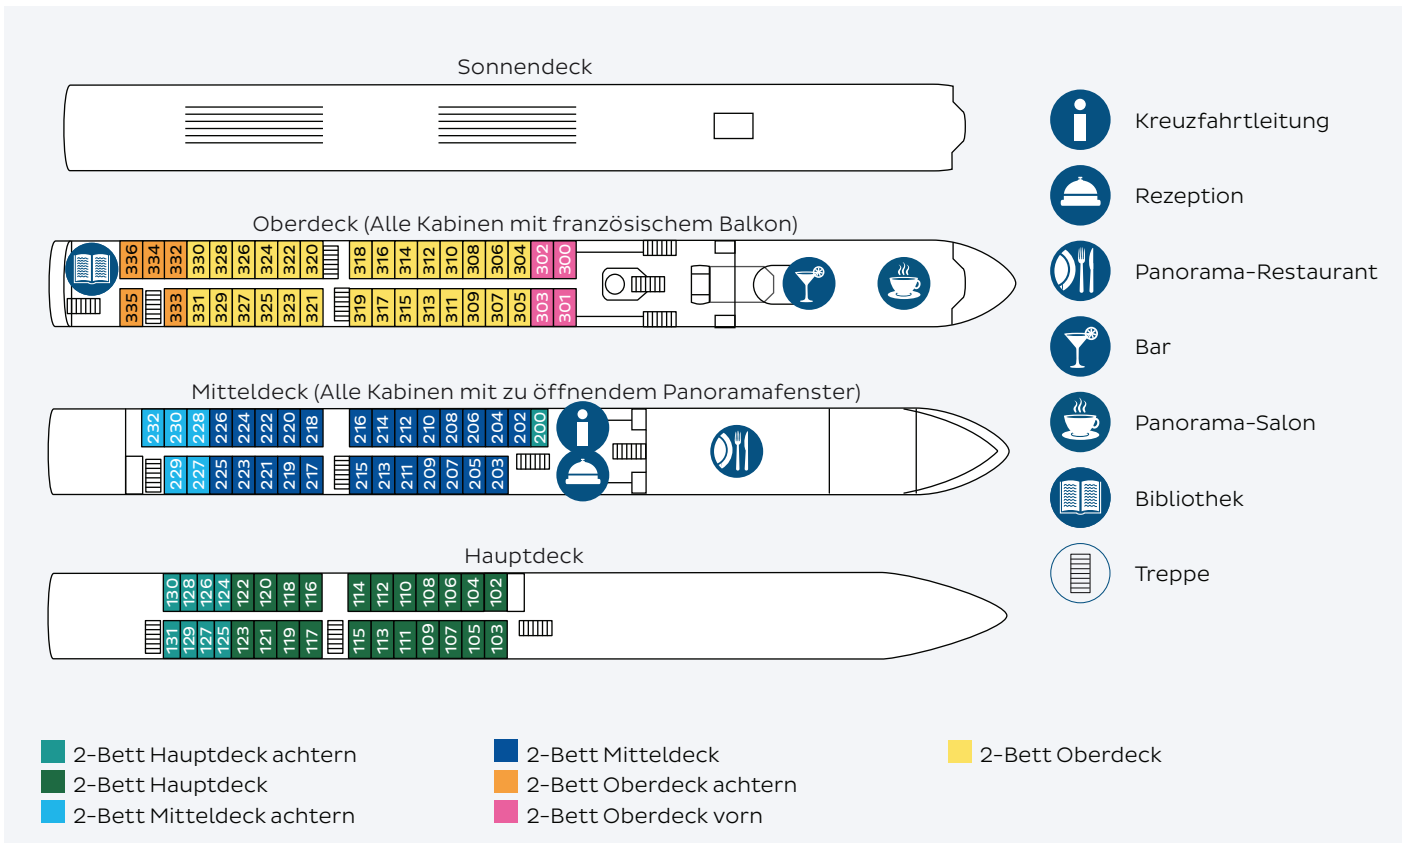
Sonnendeck

Oberdeck (Alle Kabinen mit französischem Balkon)

336 334 332 330 328 326 324 322 320 318 316 314 312 310 308 306 304 302 300

335 333 331 329 327 325 323 321 319 317 315 313 311 309 307 305 303 301

Mitteldeck (Alle Kabinen mit zu öffnendem Panoramafenster)

232 230 228 226 224 222 220 218 216 214 212 210 208 206 204 202 200

229 227 225 223 221 219 217 215 213 211 209 207 205 203

Hauptdeck

130 128 126 124 122 120 118 116 114 112 110 108 106 104 102

131 129 127 125 123 121 119 117 115 113 111 109 107 105 103

Kreuzfahrtleitung

Rezeption

Panorama-Restaurant

Bar

Panorama-Salon

Bibliothek

Treppe

2-Bett Hauptdeck achtern
2-Bett Hauptdeck
2-Bett Mitteldeck achtern
2-Bett Mitteldeck
2-Bett Oberdeck achtern
2-Bett Oberdeck vorn
2-Bett Oberdeck